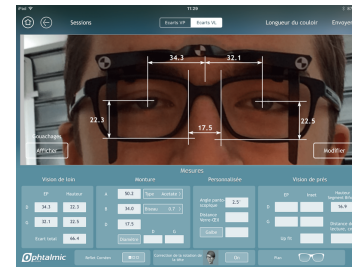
iPad 11:29

Sessions

Ecarts VP | Ecarts VL

Longueur du couloir

Envoyer

34.3

32.1

22.3

17.5

22.5

Afficher

Modifier

Mesures

Vision de loin

EP

Hauteur

D 34.3 22.3

G 32.1 22.5

Ecart total 66.4

Monture

A 50.1

B 36.0

D 17.5

Type

Forme

Personnalisée

Angle pantoscopique 2.5°

Distance Verre-Œil

Galbe

Vision de près

EP

Haut.

D

G

Oph. VL

Ophtalmic